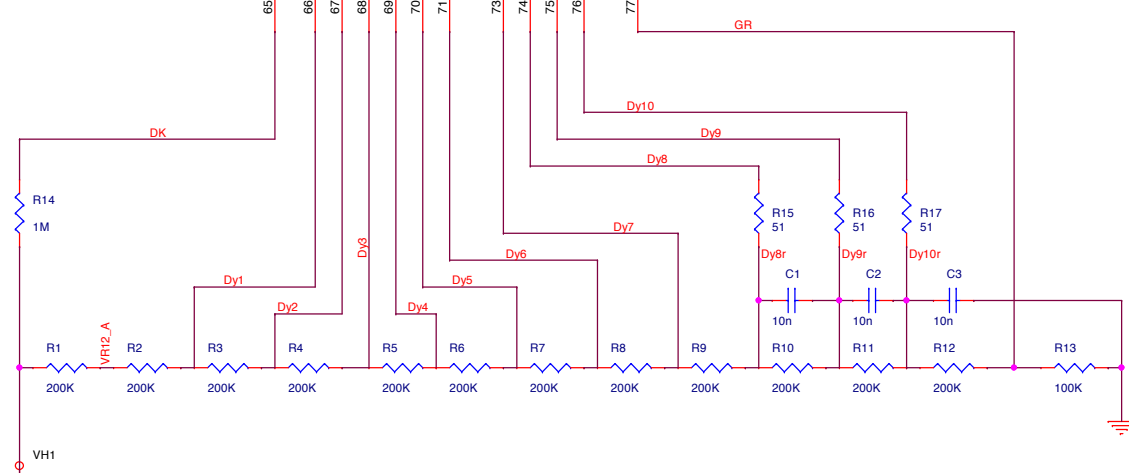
65
66
67
68
69
70
71
73
74
75
76
77
GR
Dy10
DK
Dy9
Dy8
R14
1M
R15
51
R16
51
R17
51
Dy7
Dy3
Dy6
Dy8r
Dy9r
Dy10r
Dy1
Dy5
C1
C2
C3
Dy2
Dy4
10n
10n
10n
R1
VR12_A
R2
R3
R4
R5
R6
R7
R8
R9
R10
R11
R12
R13
200K
200K
200K
200K
200K
200K
200K
200K
200K
200K
200K
200K
100K
VH1